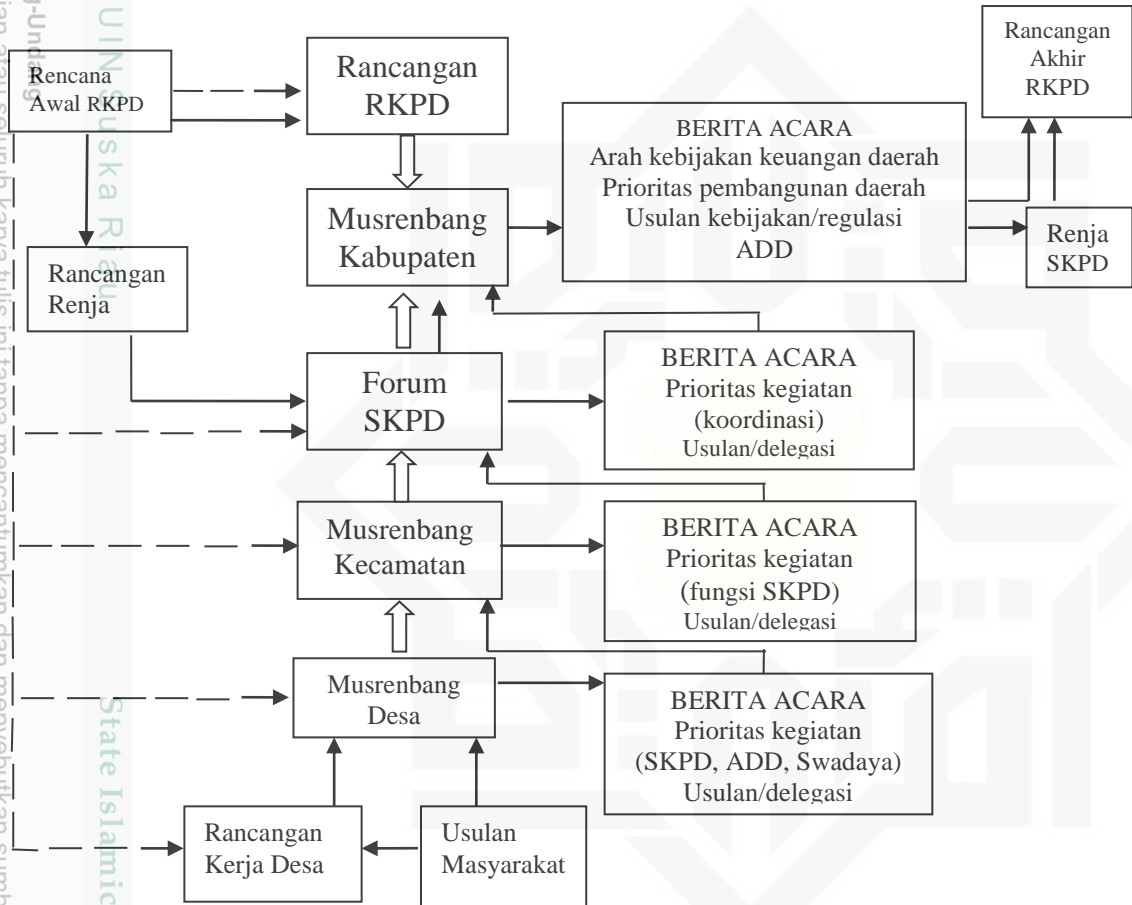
Rencana Awal RKPD

Rancangan RKPD

Rancangan Akhir RKPD

BERITA ACARA
Arah kebijakan keuangan daerah
Prioritas pembangunan daerah
Usulan kebijakan/regulasi
ADD

Musrenbang Kabupaten

Renja SKPD

Rancangan Renja

Forum SKPD

BERITA ACARA
Prioritas kegiatan
(koordinasi)
Usulan/delegasi

Musrenbang Kecamatan

BERITA ACARA
Prioritas kegiatan
(fungsi SKPD)
Usulan/delegasi

Musrenbang Desa

BERITA ACARA
Prioritas kegiatan
(SKPD, ADD, Swadaya)
Usulan/delegasi

Rancangan Kerja Desa

Usulan Masyarakat

UIN Suska Riau

State Islamic